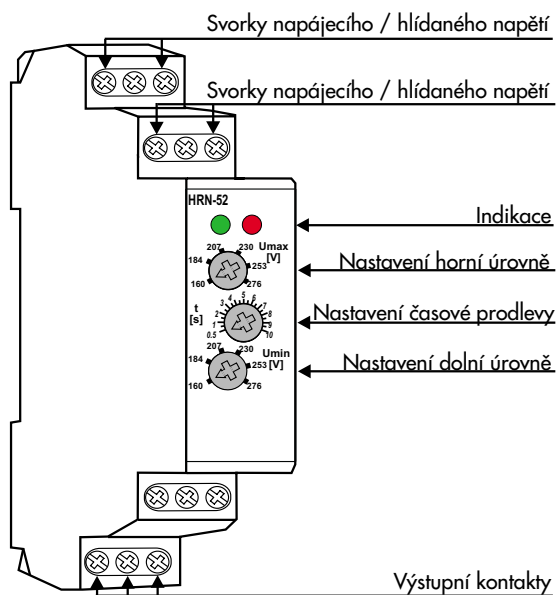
Svorky napájecího / hlídaného napětí

Svorky napájecího / hlídaného napětí

HRN-52

Indikace

207 230 Umax [V]
184 253
160 276

Nastavení horní úrovně

t [s]
0.5 1 2 3 4 5 6 7 8 9 10

Nastavení časové prodlevy

207 230 Umin [V]
184 253
160 276

Nastavení dolní úrovně

Výstupní kontakty